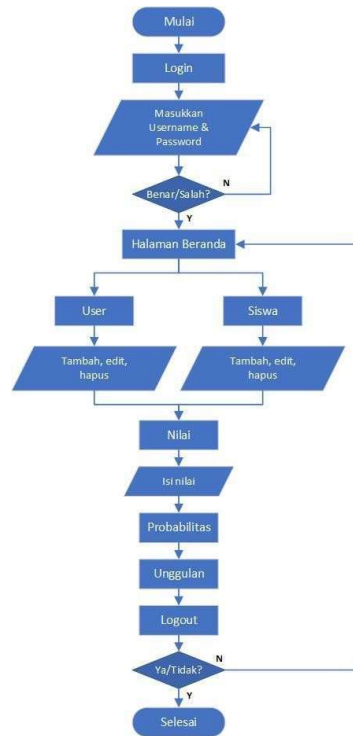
Mulai

Login

Masukkan Username & Password

Benar/Salah?

N

Y

Halaman Beranda

User

Siswa

Tambah, edit, hapus

Tambah, edit, hapus

Nilai

Isi nilai

Probabilitas

Unggulan

Logout

Ya/Tidak?

N

Y

Selesai